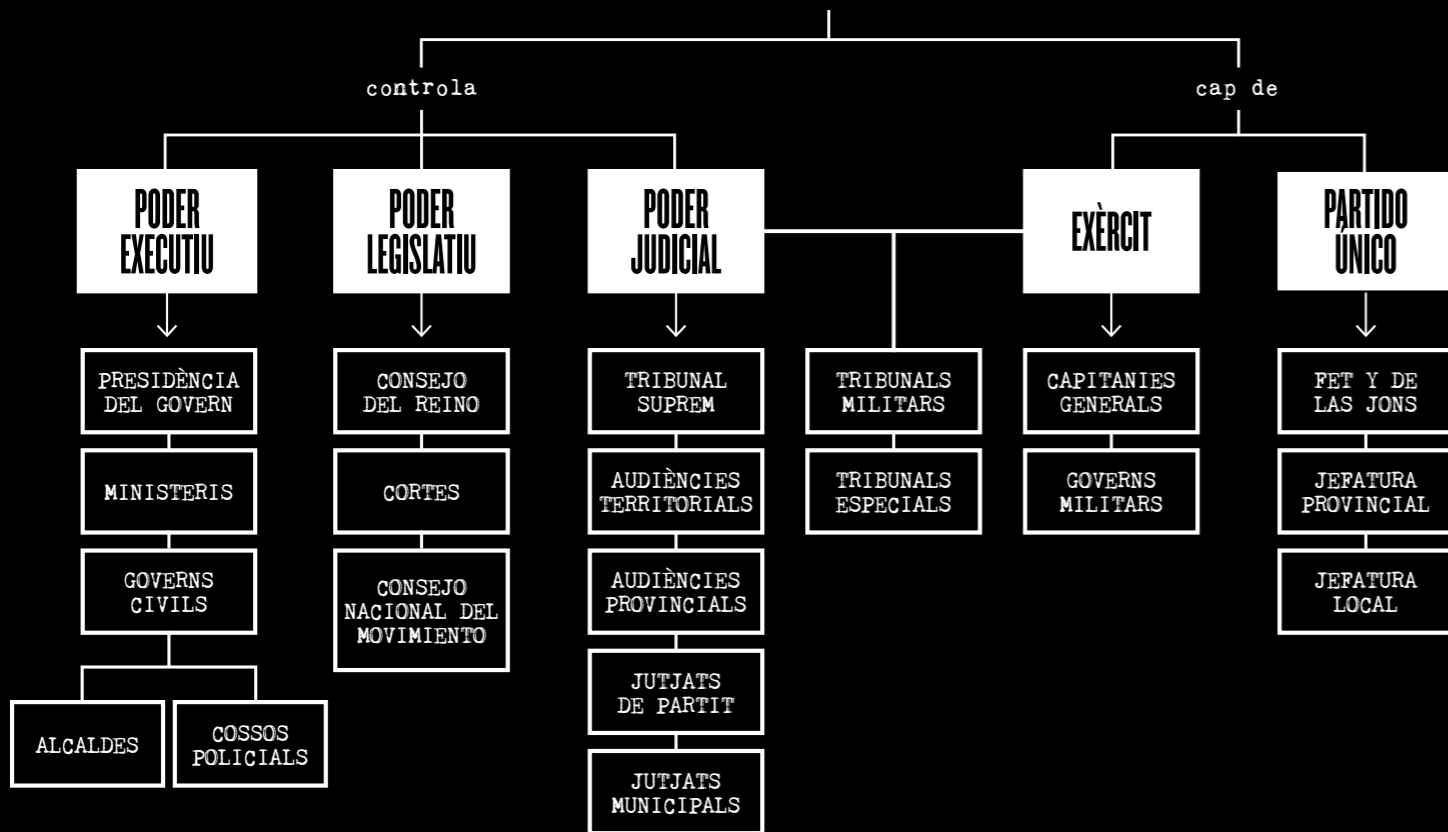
controla

cap de

PODER EXECUTIU

PODER LEGISLATIU

PODER JUDICIAL

EXÈRCIT

PARTIDO ÚNICO

PRESIDÈNCIA DEL GOVERN

MINISTERIS

GOVERNS CIVILS

ALCALDES

COSSOS POLICIALS

CONSEJO DEL REINO

CORTES

CONSEJO NACIONAL DEL MOVIMIENTO

TRIBUNAL SUPREM

AUDIÈNCIES TERRITORIALS

AUDIÈNCIES PROVINCIALS

JUTJATS DE PARTIT

JUTJATS MUNICIPALS

TRIBUNALS MILITARS

TRIBUNALS ESPECIALS

CAPITANIES GENERALS

GOVERNS MILITARS

FET Y DE LAS JONS

JEFATURA PROVINCIAL

JEFATURA LOCAL